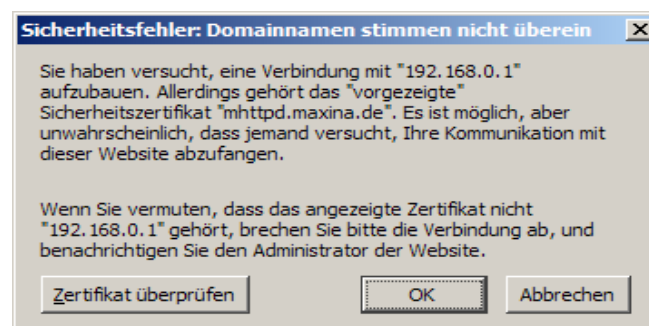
Sicherheitsfehler: Domainnamen stimmen nicht überein

Sie haben versucht, eine Verbindung mit "192.168.0.1" aufzubauen. Allerdings gehört das "vorgezeigte" Sicherheitszertifikat "mhttpd.maxina.de". Es ist möglich, aber unwahrscheinlich, dass jemand versucht, Ihre Kommunikation mit dieser Website abzufangen.

Wenn Sie vermuten, dass das angezeigte Zertifikat nicht "192.168.0.1" gehört, brechen Sie bitte die Verbindung ab, und benachrichtigen Sie den Administrator der Website.

Zertifikat überprüfen

OK

Abbrechen